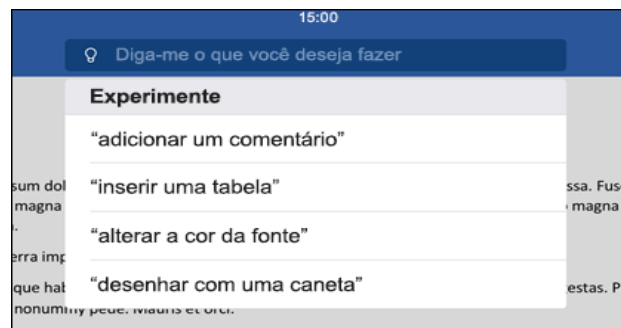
15:00

Diga-me o que você deseja fazer

Experimente

“adicionar um comentário”

“inserir uma tabela”

“alterar a cor da fonte”

“desenhar com uma caneta”

sum dol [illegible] ssa. Fus
magna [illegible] magna
erra imp
que hab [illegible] estas. P
nonummy pede. Mauris et orci.